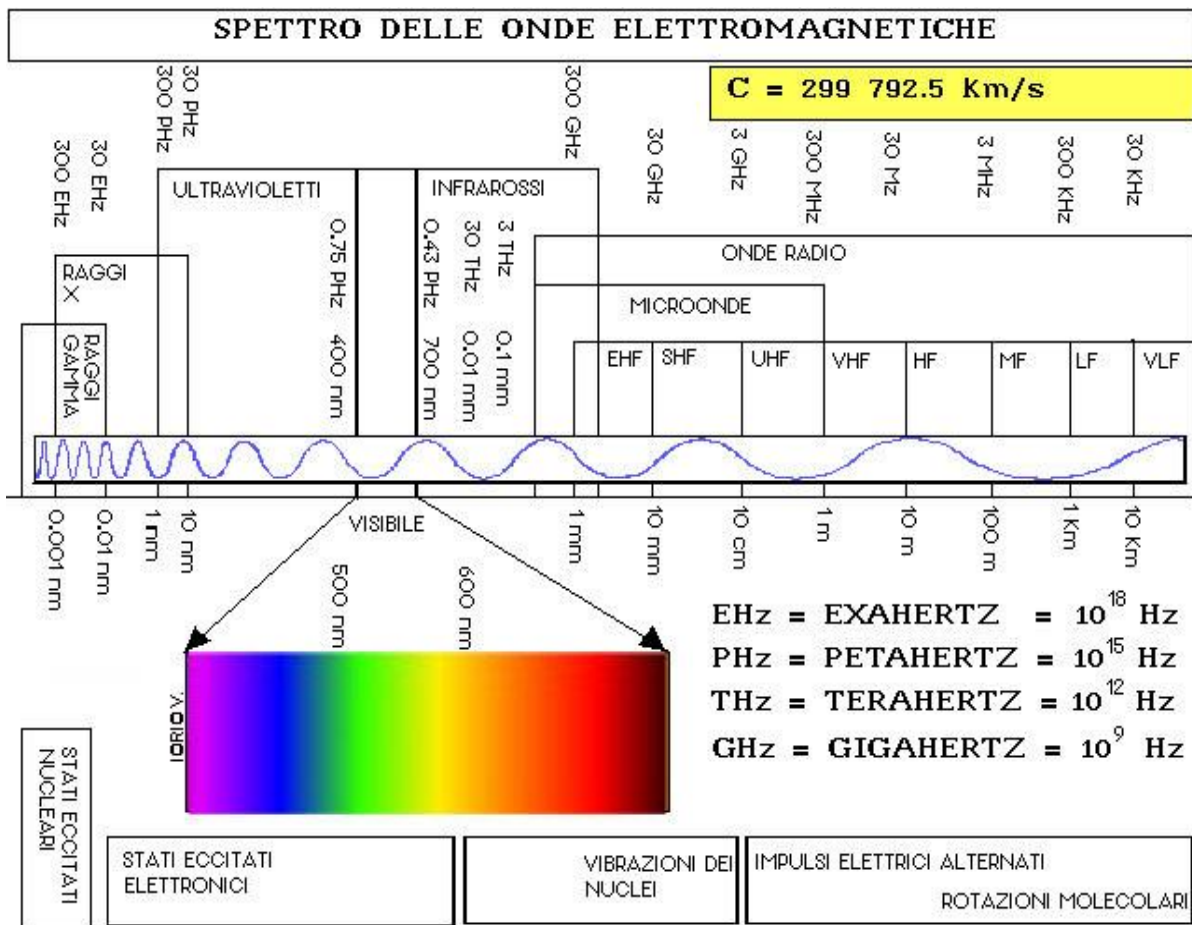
SPETTRO DELLE ONDE ELETTROMAGNETICHE

C = 299 792.5 Km/s

300 EHz
30 EHz
300 PHz
30 PHz
300 GHz
30 GHz
3 GHz
300 MHz
30 Mz
3 MHz
300 KHz
30 KHz

ULTRAVIOLETTI
INFRAROSSI
0.75 PHz
400 nm
0.43 PHz
700 nm
30 THz
0.01 mm
3 THz
0.1 mm

ONDE RADIO
MICROONDE

RAGGI X
RAGGI GAMMA

EHF
SHF
UHF
VHF
HF
MF
LF
VLF

0.001 nm
0.01 nm
1 nm
10 nm
VISIBILE
1 mm
10 mm
10 cm
1 m
10 m
100 m
1 Km
10 Km

500 nm
600 nm

IORIO V.

EHz = EXAHERTZ = $10^{18}$ Hz
PHz = PETAHERTZ = $10^{15}$ Hz
THz = TERAHERTZ = $10^{12}$ Hz
GHz = GIGAHERTZ = $10^{9}$ Hz

STATI ECCITATI NUCLEARI

STATI ECCITATI ELETTRONICI

VIBRAZIONI DEI NUCLEI

IMPULSI ELETTRICI ALTERNATI
ROTAZIONI MOLECOLARI